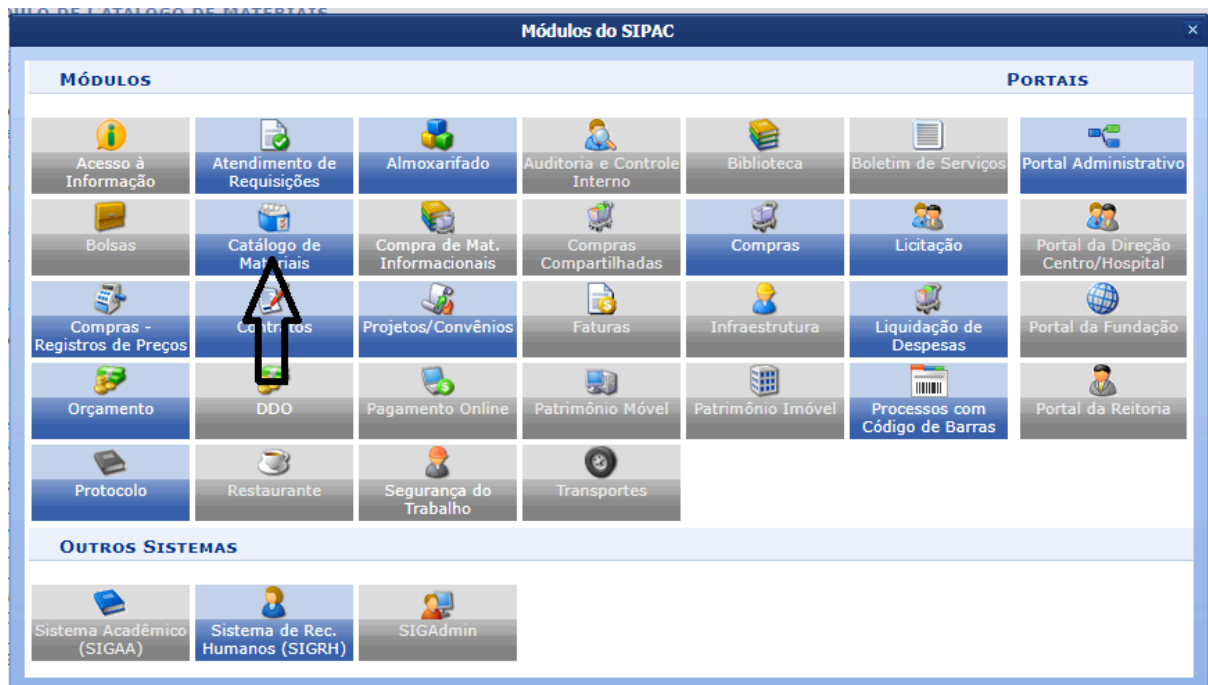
Módulos do SIPAC

Módulos

Portais

Acesso à Informação
Atendimento de Requisições
Almoxarifado
Auditoria e Controle Interno
Biblioteca
Boletim de Serviços
Portal Administrativo

Bolsas
Catálogo de Materiais
Compra de Mat. Informacionais
Compras Compartilhadas
Compras
Licitação
Portal da Direção Centro/Hospital

Compras - Registros de Preços
Contratos
Projetos/Convênios
Faturas
Infraestrutura
Liquidação de Despesas
Portal da Fundação

Orçamento
DDO
Pagamento Online
Patrimônio Móvel
Patrimônio Imóvel
Processos com Código de Barras
Portal da Reitoria

Protocolo
Restaurante
Segurança do Trabalho
Transportes

Outros Sistemas

Sistema Acadêmico (SIGAA)
Sistema de Rec. Humanos (SIGRH)
SIGAdmin